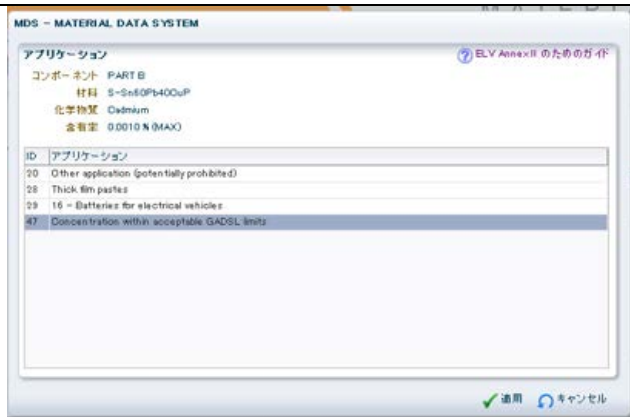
MDS - MATERIAL DATA SYSTEM

アプリケーション

ELV AnnexII のためのガイド

コンポーネント PART B
材料 S-Sn60Pb40CuP
化学物質 Cadmium
含有率 0.0010 % (MAX)

| ID | アプリケーション |
|---|---|
| 20 | Other application (potentially prohibited) |
| 28 | Thick film pastes |
| 29 | 16 - Batteries for electrical vehicles |
| 47 | Concentration within acceptable GADSL limits |

適用 キャンセル